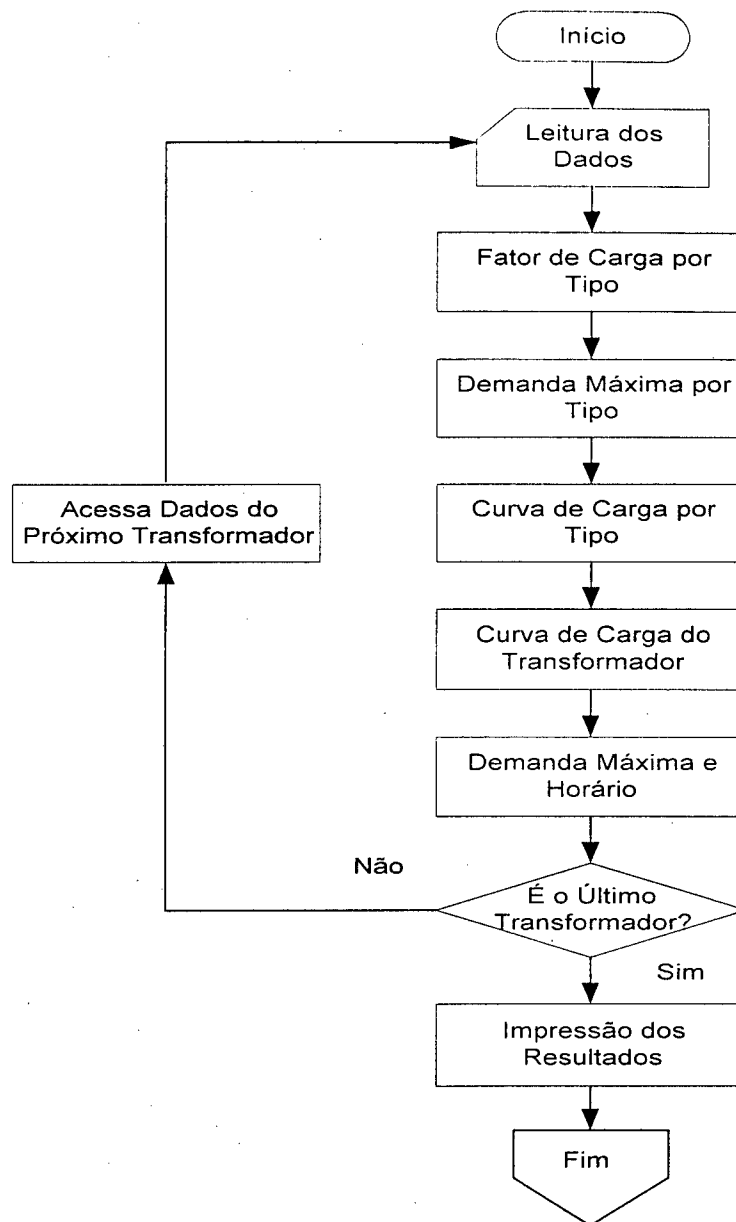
Inicio

Leitura dos Dados

Fator de Carga por Tipo

Demanda Máxima por Tipo

Curva de Carga por Tipo

Curva de Carga do Transformador

Demanda Máxima e Horário

É o Último Transformador?

Não

Acessa Dados do Próximo Transformador

Sim

Impressão dos Resultados

Fim